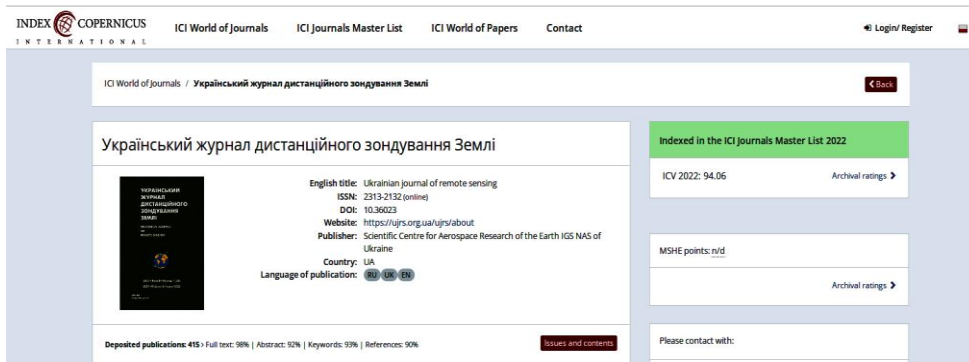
INDEX COPERNICUS INTERNATIONAL

ICI World of Journals ICI Journals Master List ICI World of Papers Contact

Login/ Register

ICI World of Journals / Український журнал дистанційного зондування Землі

Back

Український журнал дистанційного зондування Землі

УКРАЇНСЬКИЙ ЖУРНАЛ ДИСТАНЦІЙНОГО ЗОНДУВАННЯ ЗЕМЛІ

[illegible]

English title: Ukrainian journal of remote sensing
ISSN: 2313-2132 (online)
DOI: 10.36023
Website: https://ujrs.org.ua/ujrs/about
Publisher: Scientific Centre for Aerospace Research of the Earth IGS NAS of Ukraine
Country: UA
Language of publication: RU UK EN

Deposited publications: 415 > Full text: 98% | Abstract: 92% | Keywords: 93% | References: 90%

Issues and contents

Indexed in the ICI Journals Master List 2022

ICV 2022: 94.06

Archival ratings

MSHE points: n/d

Archival ratings

Please contact with: